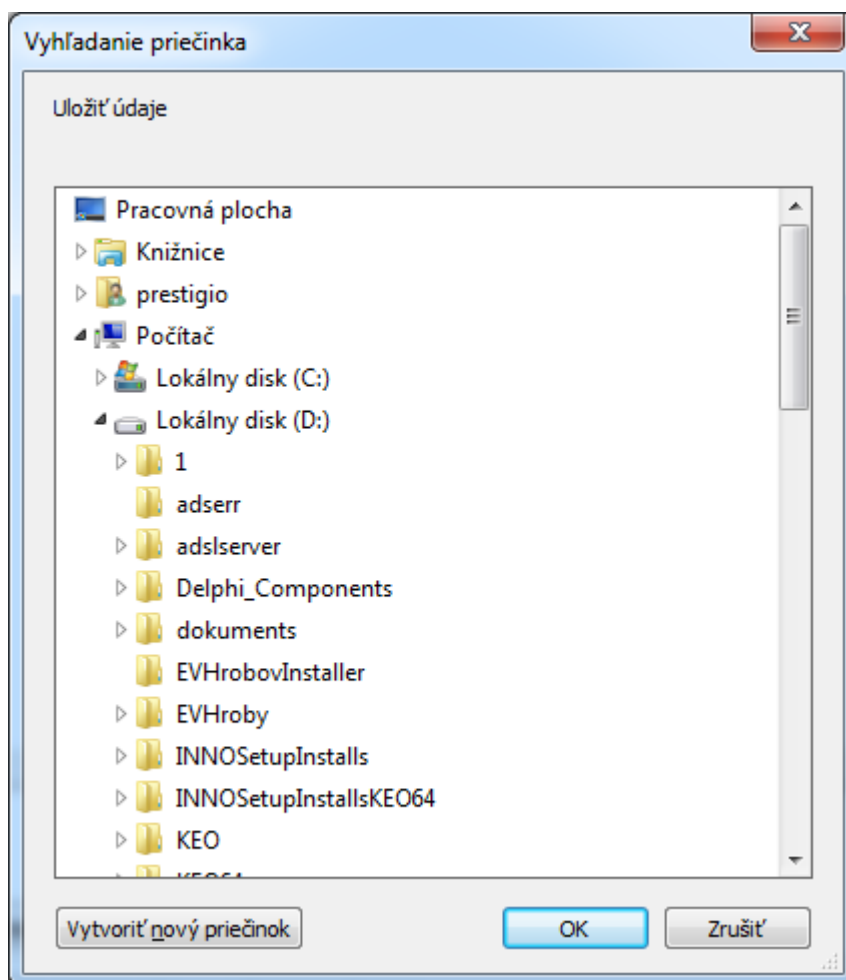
Vyhľadanie priečinka

Uložiť údaje

Pracovná plocha
Knižnice
prestigio
Počítač
Lokálny disk (C:)
Lokálny disk (D:)
1
adserr
adslserver
Delphi_Components
dokuments
EVHrobovInstaller
EVHroby
INNOSetupInstalls
INNOSetupInstallsKEO64
KEO
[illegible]

Vytvoriť nový priečinok
OK
Zrušiť